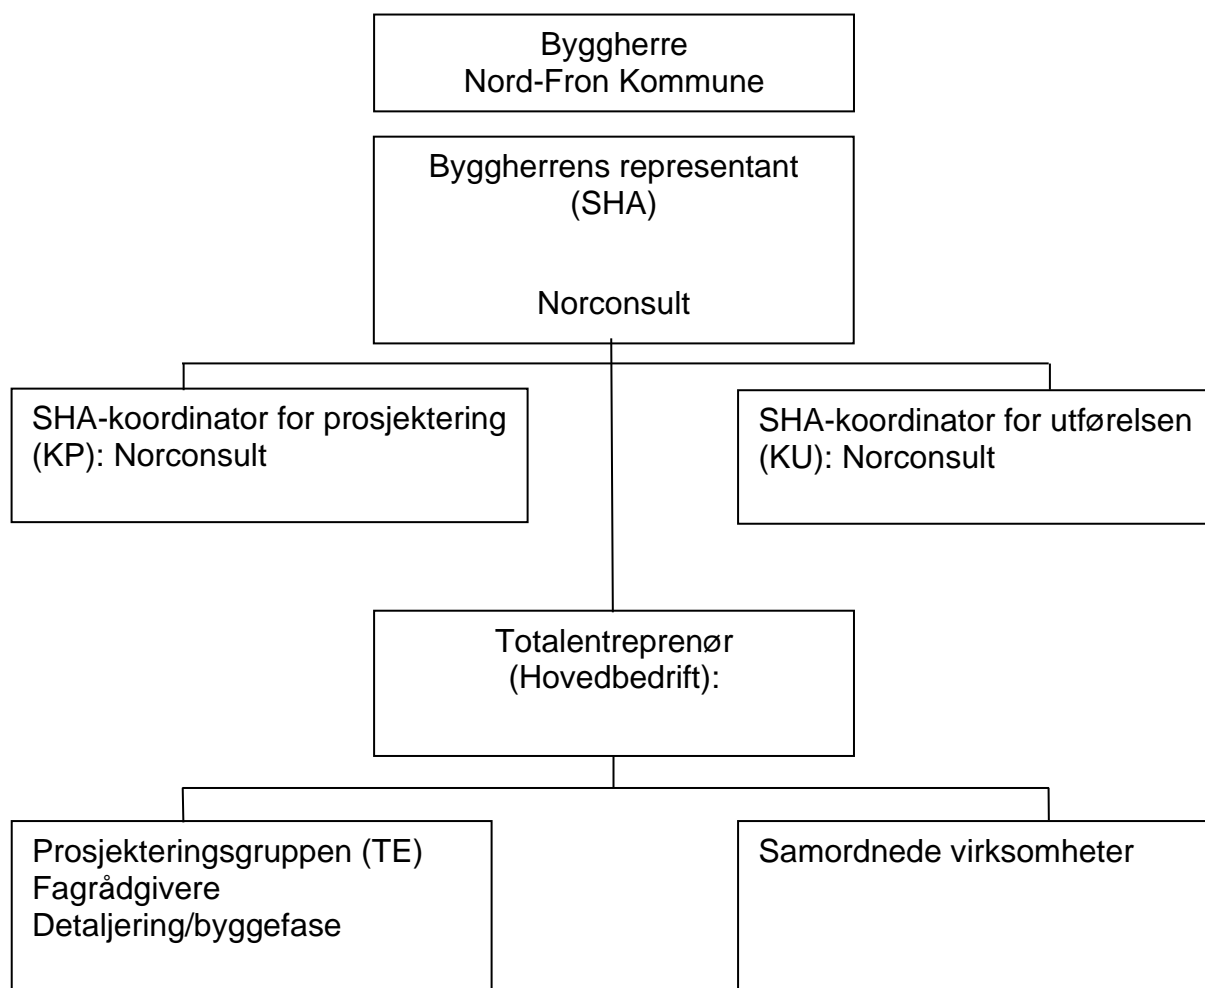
Byggherre
Nord-Fron Kommune

Byggherrens representant
(SHA)

Norconsult

SHA-koordinator for prosjektering
(KP): Norconsult

SHA-koordinator for utførelsen
(KU): Norconsult

Totalentreprenør
(Hovedbedrift):

Prosjekteringsgruppen (TE)
Fagrådgivere
Detaljering/byggefase

Samordnede virksomheter